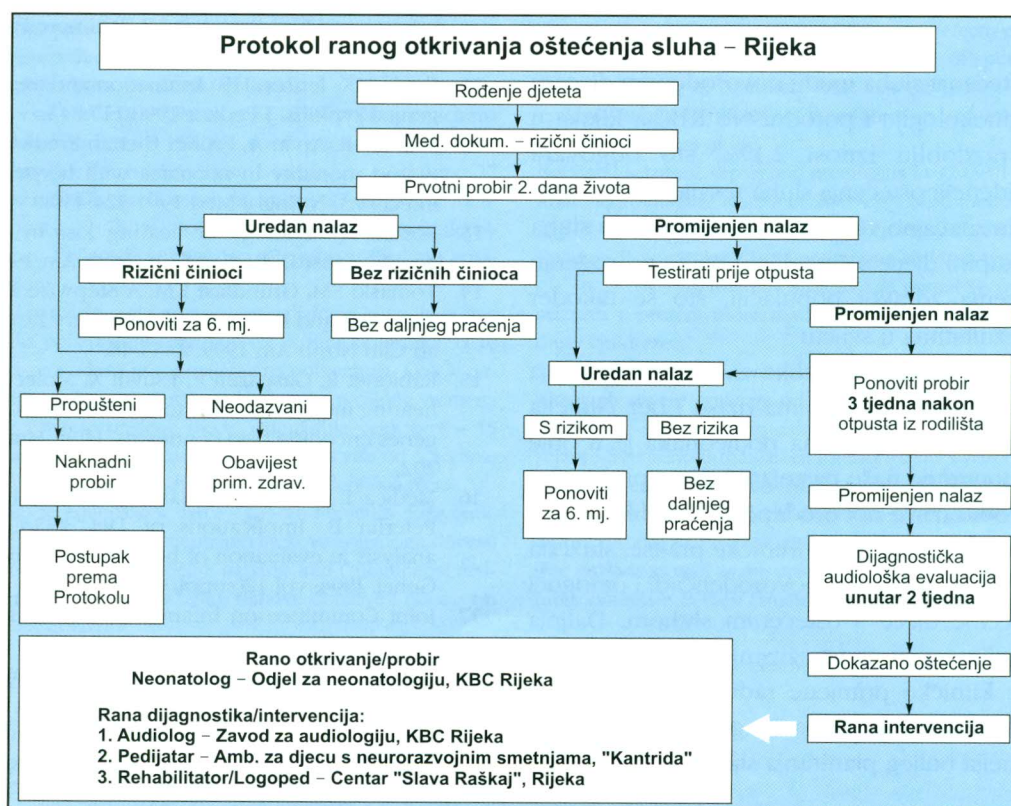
Protokol ranog otkrivanja oštećenja sluha – Rijeka

Rođenje djeteta

Med. dokum. – rizični činioci

Prvotni probir 2. dana života

Uredan nalaz

Promijenjen nalaz

Rizični činioci

Bez rizičnih činioca

Testirati prije otpusta

Ponoviti za 6. mj.

Bez daljnjeg praćenja

Promijenjen nalaz

Uredan nalaz

Propušteni

Neodazvani

Ponoviti probir **3 tjedna nakon** otpusta iz rodilišta

S rizikom

Bez rizika

Naknadni probir

Obavijest prim. zdrav.

Ponoviti za 6. mj.

Bez daljnjeg praćenja

Promijenjen nalaz

Postupak prema Protokolu

Dijagnostička audiološka evaluacija **unutar 2 tjedna**

Dokazano oštećenje

Rana intervencija

Rano otkrivanje/probir
Neonatolog – Odjel za neonatologiju, KBC Rijeka

Rana dijagnostika/intervencija:
1. Audiolog – Zavod za audiologiju, KBC Rijeka
2. Pedijatar – Amb. za djecu s neurorazvojnim smetnjama, "Kantrida"
3. Rehabilitator/Logoped – Centar "Slava Raškaj", Rijeka